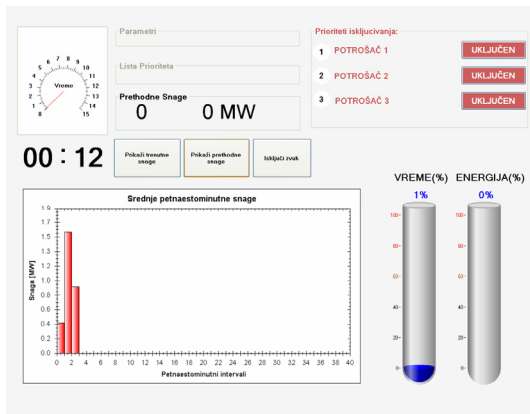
1 2 3 4 5 6 7 8 9 10 11 12 13 14 15
Vreme

Parametri

Lista Prioriteta

Prethodne Snage
0 0 MW

Prioriteti isključivanja:
1 POTROŠAČ 1 UKLJUČEN
2 POTROŠAČ 2 UKLJUČEN
3 POTROŠAČ 3 UKLJUČEN

00 : 12

Prikaži trenutne snage
Prikaži prethodne snage
Isključi zvuk

Srednje petnaestominutne snage
Snaga [MW]
1.9 1.8 1.7 1.6 1.5 1.4 1.3 1.2 1.1 1 0.9 0.8 0.7 0.6 0.5 0.4 0.3 0.2 0.1 0.0
0 2 4 6 8 10 12 14 16 18 20 22 24 26 28 30 32 34 36 38 40
Petnaestominutni intervali

VREME(%)
1%
100 80 60 40 20 0

ENERGIJA(%)
0%
100 80 60 40 20 0